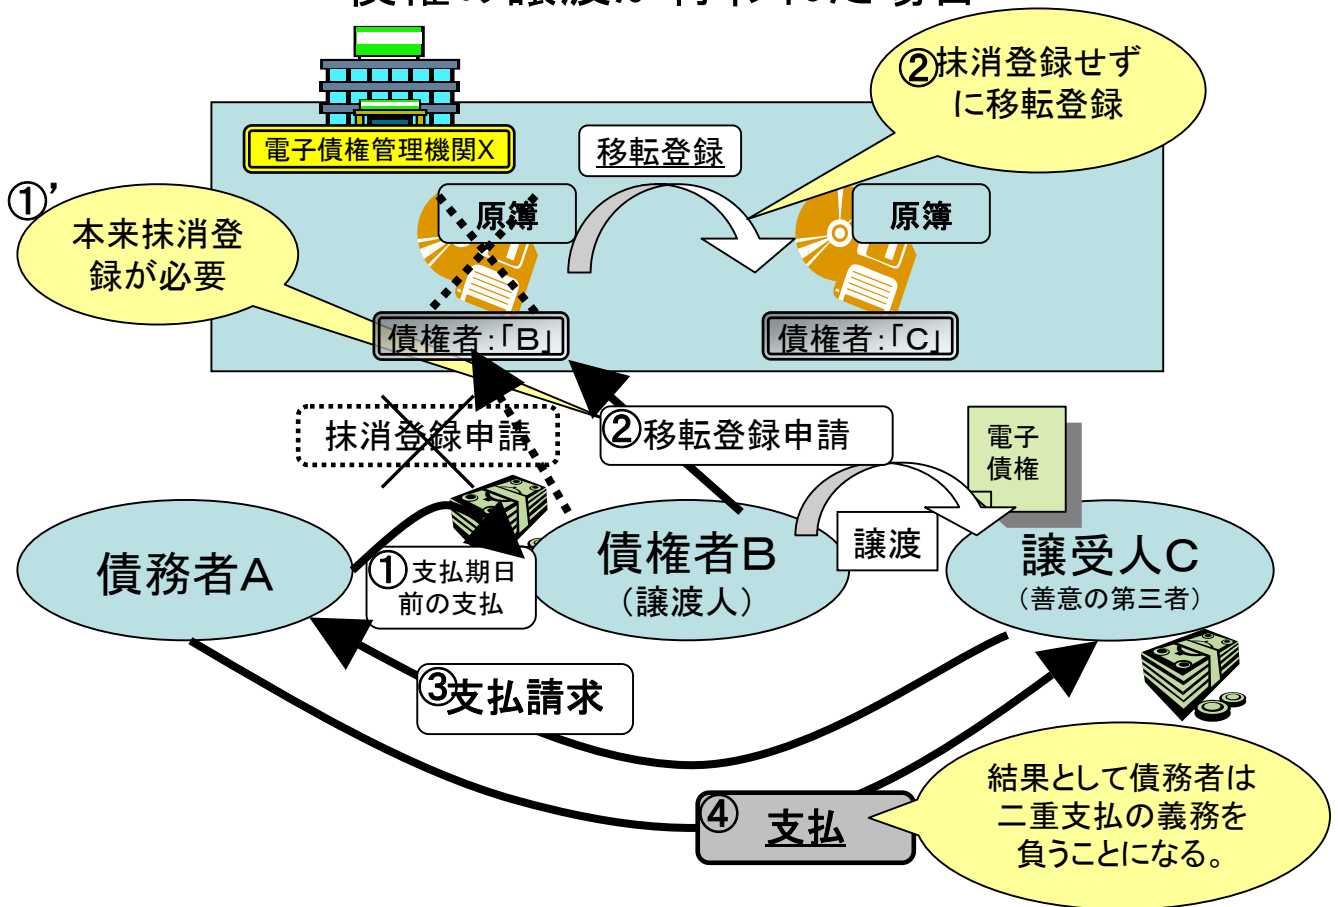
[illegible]

電子債権管理機関X

移転登録

②抹消登録せずに移転登録

①'

本来抹消登録が必要

原簿

原簿

債権者:「B」

債権者:「C」

抹消登録申請

②移転登録申請

電子債権

債務者A

①支払期日前の支払

債権者B
（譲渡人）

譲渡

譲受人C
（善意の第三者）

③支払請求

④ 支払

結果として債務者は二重支払の義務を負うことになる。